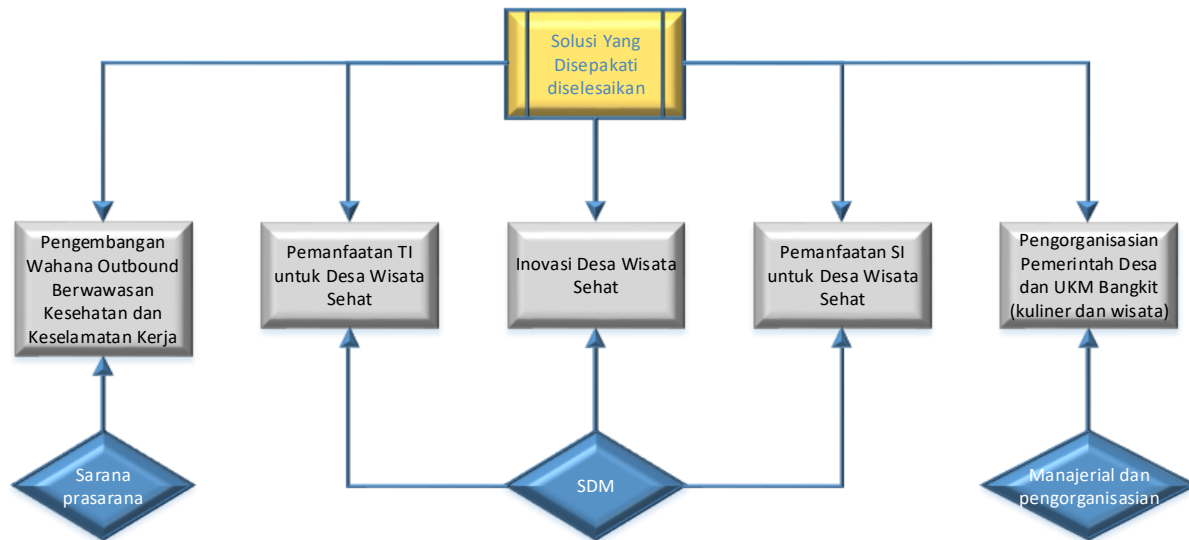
Solusi Yang Disepakati diselesaikan

Pengembangan Wahana Outbound Berwawasan Kesehatan dan Keselamatan Kerja

Pemanfaatan TI untuk Desa Wisata Sehat

Inovasi Desa Wisata Sehat

Pemanfaatan SI untuk Desa Wisata Sehat

Pengorganisasian Pemerintah Desa dan UKM Bangkit (kuliner dan wisata)

Sarana prasarana

SDM

Manajerial dan pengorganisasian